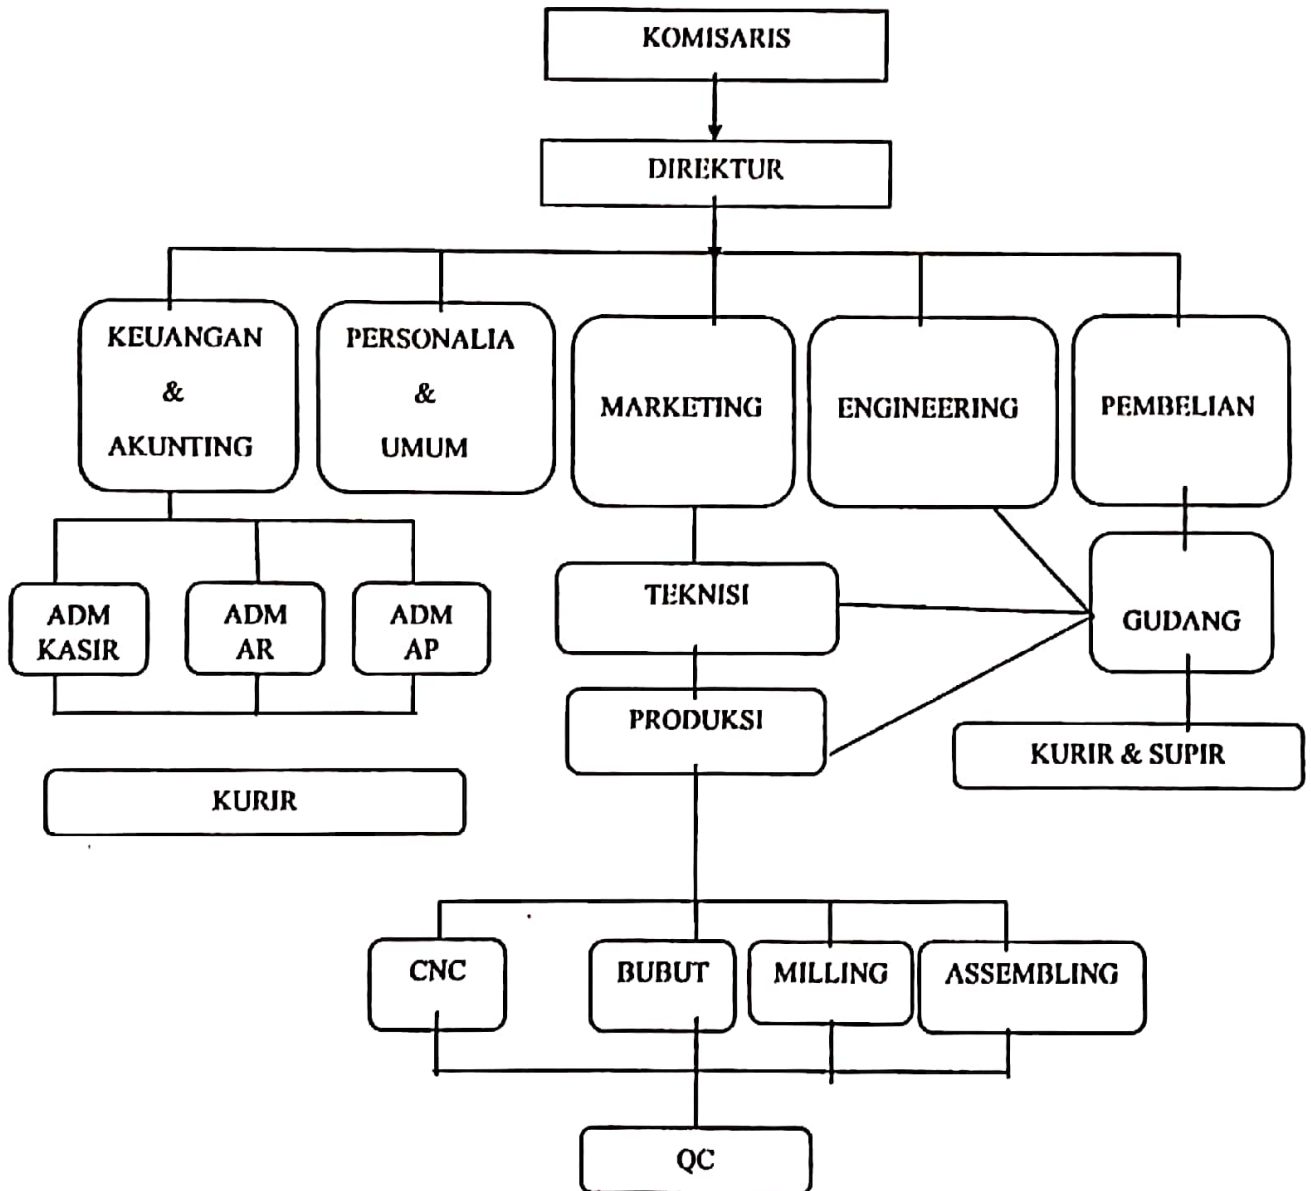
KOMISARIS

DIREKTUR

KEUANGAN
&
AKUNTING

PERSONALIA
&
UMUM

MARKETING

ENGINEERING

PEMBELIAN

ADM KASIR

ADM AR

ADM AP

TEKNISI

GUDANG

PRODUKSI

KURIR & SUPIR

KURJR

CNC

BUBUT

MILLING

ASSEMBLING

QC